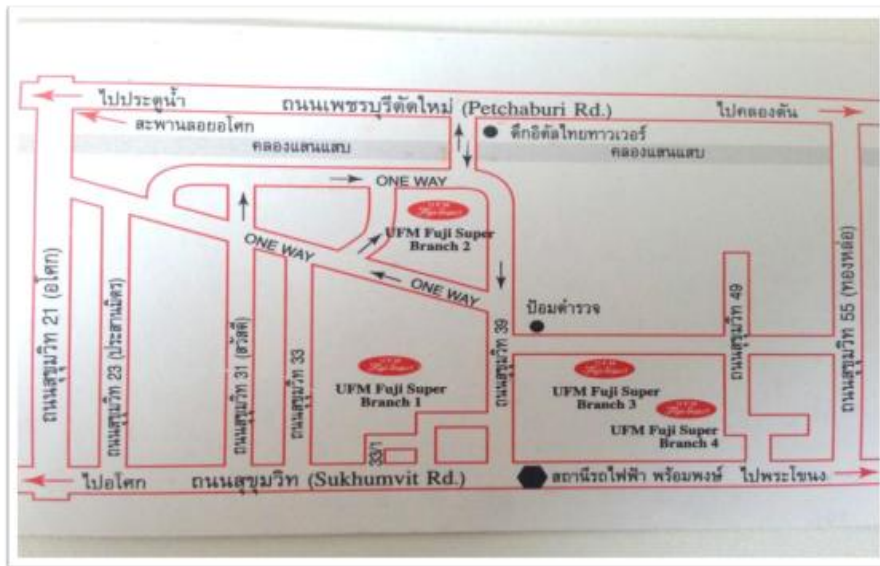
ไปประตูน้ำ
ถนนเพชรบุรีตัดใหม่ (Petchaburi Rd.)
ไปคลองตัน
สะพานลอยอโศก
ตึกอิตัลไทยทาวเวอร์
คลองแสนแสบ
คลองแสนแสบ
ONE WAY
UFM Fuji Super
UFM Fuji Super Branch 2
ONE WAY
ONE WAY
ป้อมตำรวจ
ถนนสุขุมวิท 21 (อโศก)
ถนนสุขุมวิท 23 (ประสานมิตร)
ถนนสุขุมวิท 31 (สวัสดี)
ถนนสุขุมวิท 33
ถนนสุขุมวิท 39
ถนนสุขุมวิท 49
ถนนสุขุมวิท 55 (ทองหล่อ)
UFM Fuji Super
UFM Fuji Super Branch 1
UFM Fuji Super
UFM Fuji Super Branch 3
UFM Fuji Super
UFM Fuji Super Branch 4
33/1
ไปอโศก
ถนนสุขุมวิท (Sukhumvit Rd.)
สถานีรถไฟฟ้า พร้อมพงษ์
ไปพระโขนง